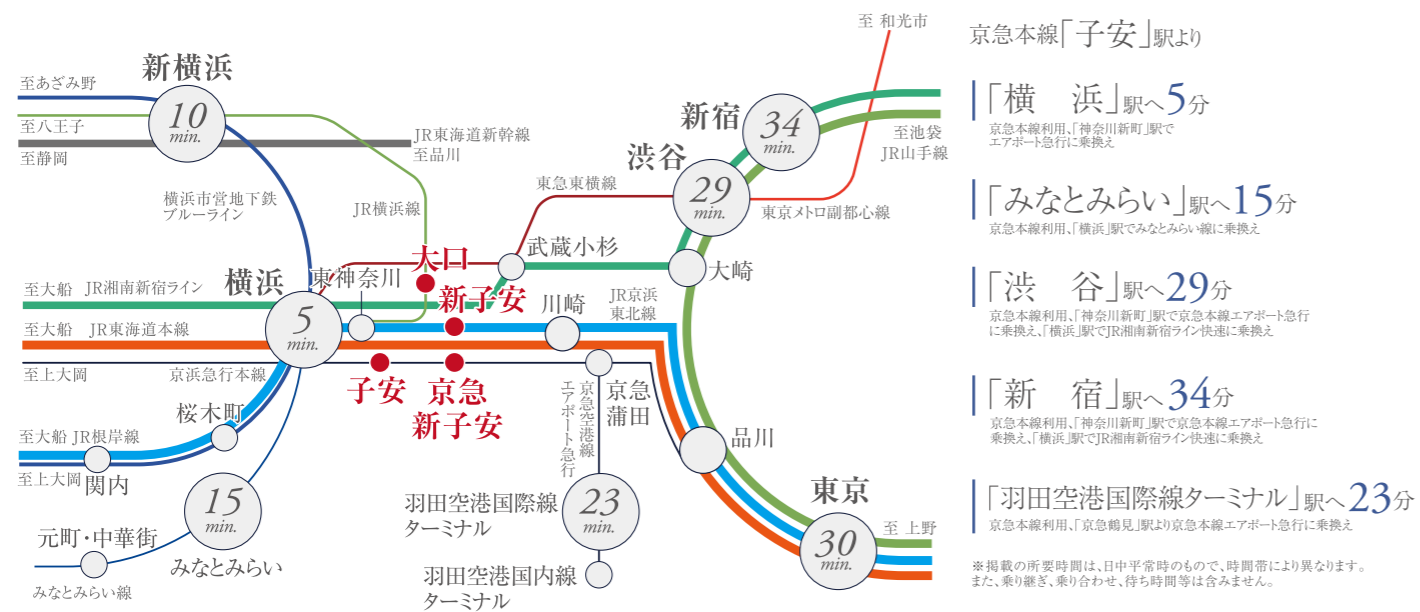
至 和光市
至あざみ野
新横浜
10 min.
至八王子
至静岡
JR東海道新幹線
至品川
新宿
34 min.
至池袋
JR山手線
渋谷
29 min.
東急東横線
東京メトロ副都心線
横浜市営地下鉄
ブルーライン
JR横浜線
大口
武蔵小杉
大崎
至大船 JR湘南新宿ライン
横浜
東神奈川
新子安
川崎
JR京浜
東北線
至大船 JR東海道本線
5 min.
至上大岡
京浜急行本線
子安
京急
新子安
京急空港線
エアポート急行
京急
蒲田
桜木町
品川
至大船 JR根岸線
至上大岡
関内
15 min.
羽田空港国際線
ターミナル
23 min.
東京
至 上野
元町・中華街
みなとみらい
30 min.
みなとみらい線
羽田空港国内線
ターミナル

京急本線「子安」駅より

「横　浜」駅へ5分
京急本線利用、「神奈川新町」駅でエアポート急行に乗換え

「みなとみらい」駅へ15分
京急本線利用、「横浜」駅でみなとみらい線に乗換え

「渋　谷」駅へ29分
京急本線利用、「神奈川新町」駅で京急本線エアポート急行に乗換え、「横浜」駅でJR湘南新宿ライン快速に乗換え

「新　宿」駅へ34分
京急本線利用、「神奈川新町」駅で京急本線エアポート急行に乗換え、「横浜」駅でJR湘南新宿ライン快速に乗換え

「羽田空港国際線ターミナル」駅へ23分
京急本線利用、「京急鶴見」駅より京急本線エアポート急行に乗換え

※掲載の所要時間は、日中平常時のもので、時間帯により異なります。また、乗り継ぎ、乗り合わせ、待ち時間等は含みません。